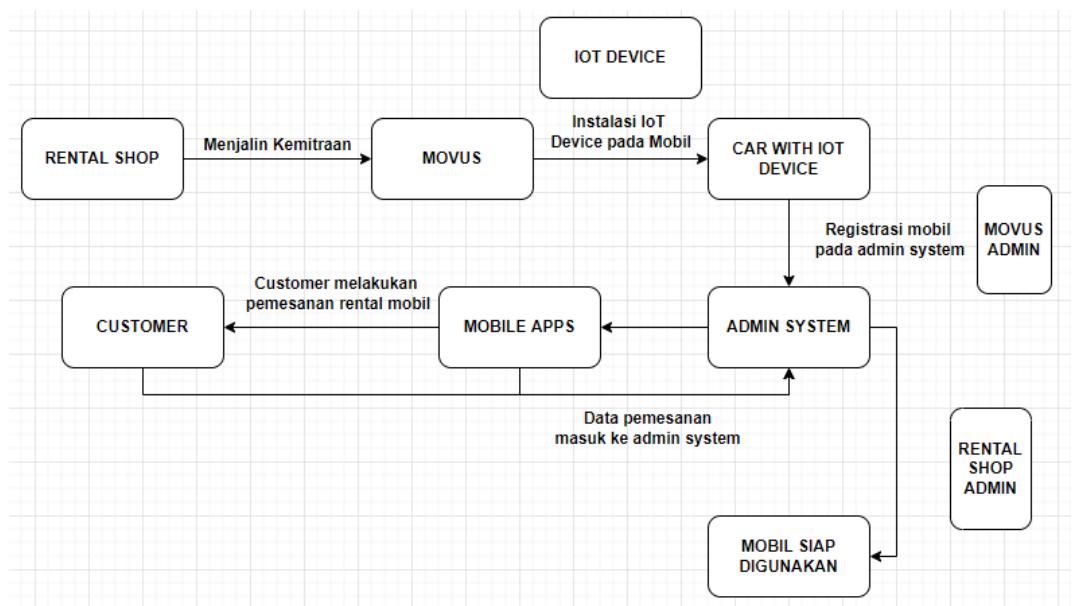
IOT DEVICE

RENTAL SHOP

Menjalin Kemitraan

MOVUS

Instalasi IoT Device pada Mobil

CAR WITH IOT DEVICE

Registrasi mobil pada admin system

MOVUS ADMIN

Customer melakukan pemesanan rental mobil

CUSTOMER

MOBILE APPS

ADMIN SYSTEM

Data pemesanan masuk ke admin system

RENTAL SHOP ADMIN

MOBIL SIAP DIGUNAKAN